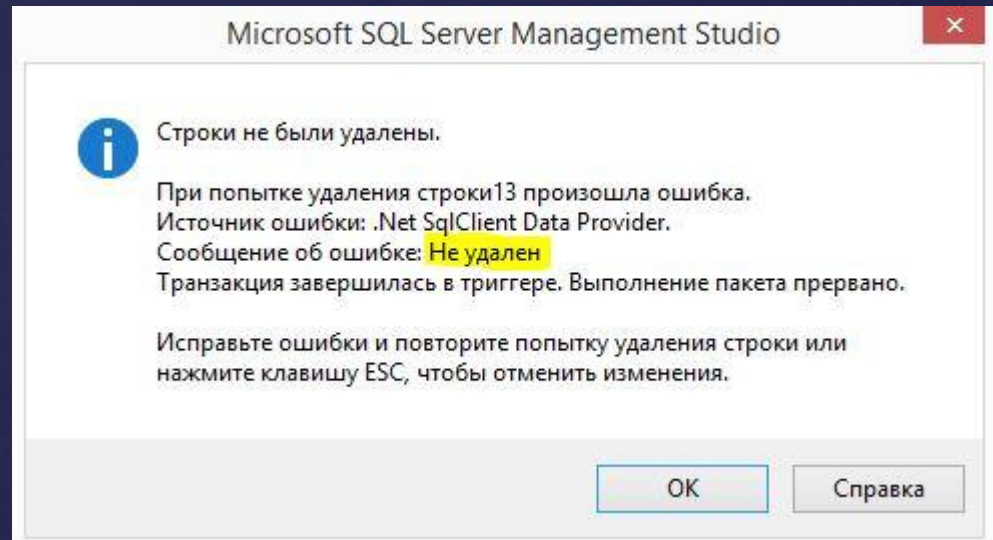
Microsoft SQL Server Management Studio

Строки не были удалены.

При попытке удаления строки13 произошла ошибка.
Источник ошибки: .Net SqlClient Data Provider.
Сообщение об ошибке: Не удален
Транзакция завершилась в триггере. Выполнение пакета прервано.

Исправьте ошибки и повторите попытку удаления строки или нажмите клавишу ESC, чтобы отменить изменения.

OK
Справка